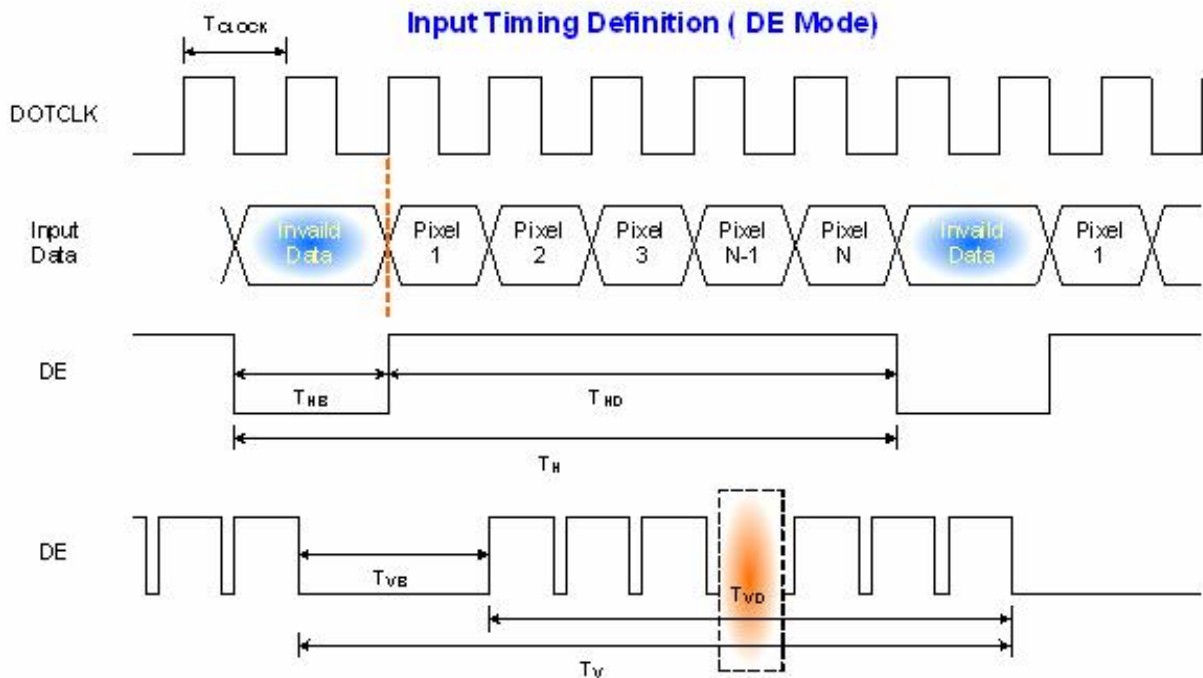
$T_{CLOCK}$

Input Timing Definition ( DE Mode)

DOTCLK

Input Data

Invaild Data

Pixel 1

Pixel 2

Pixel 3

Pixel N-1

Pixel N

Invaild Data

Pixel 1

DE

$T_{HB}$

$T_{HD}$

$T_{H}$

DE

$T_{VB}$

$T_{VD}$

$T_{V}$